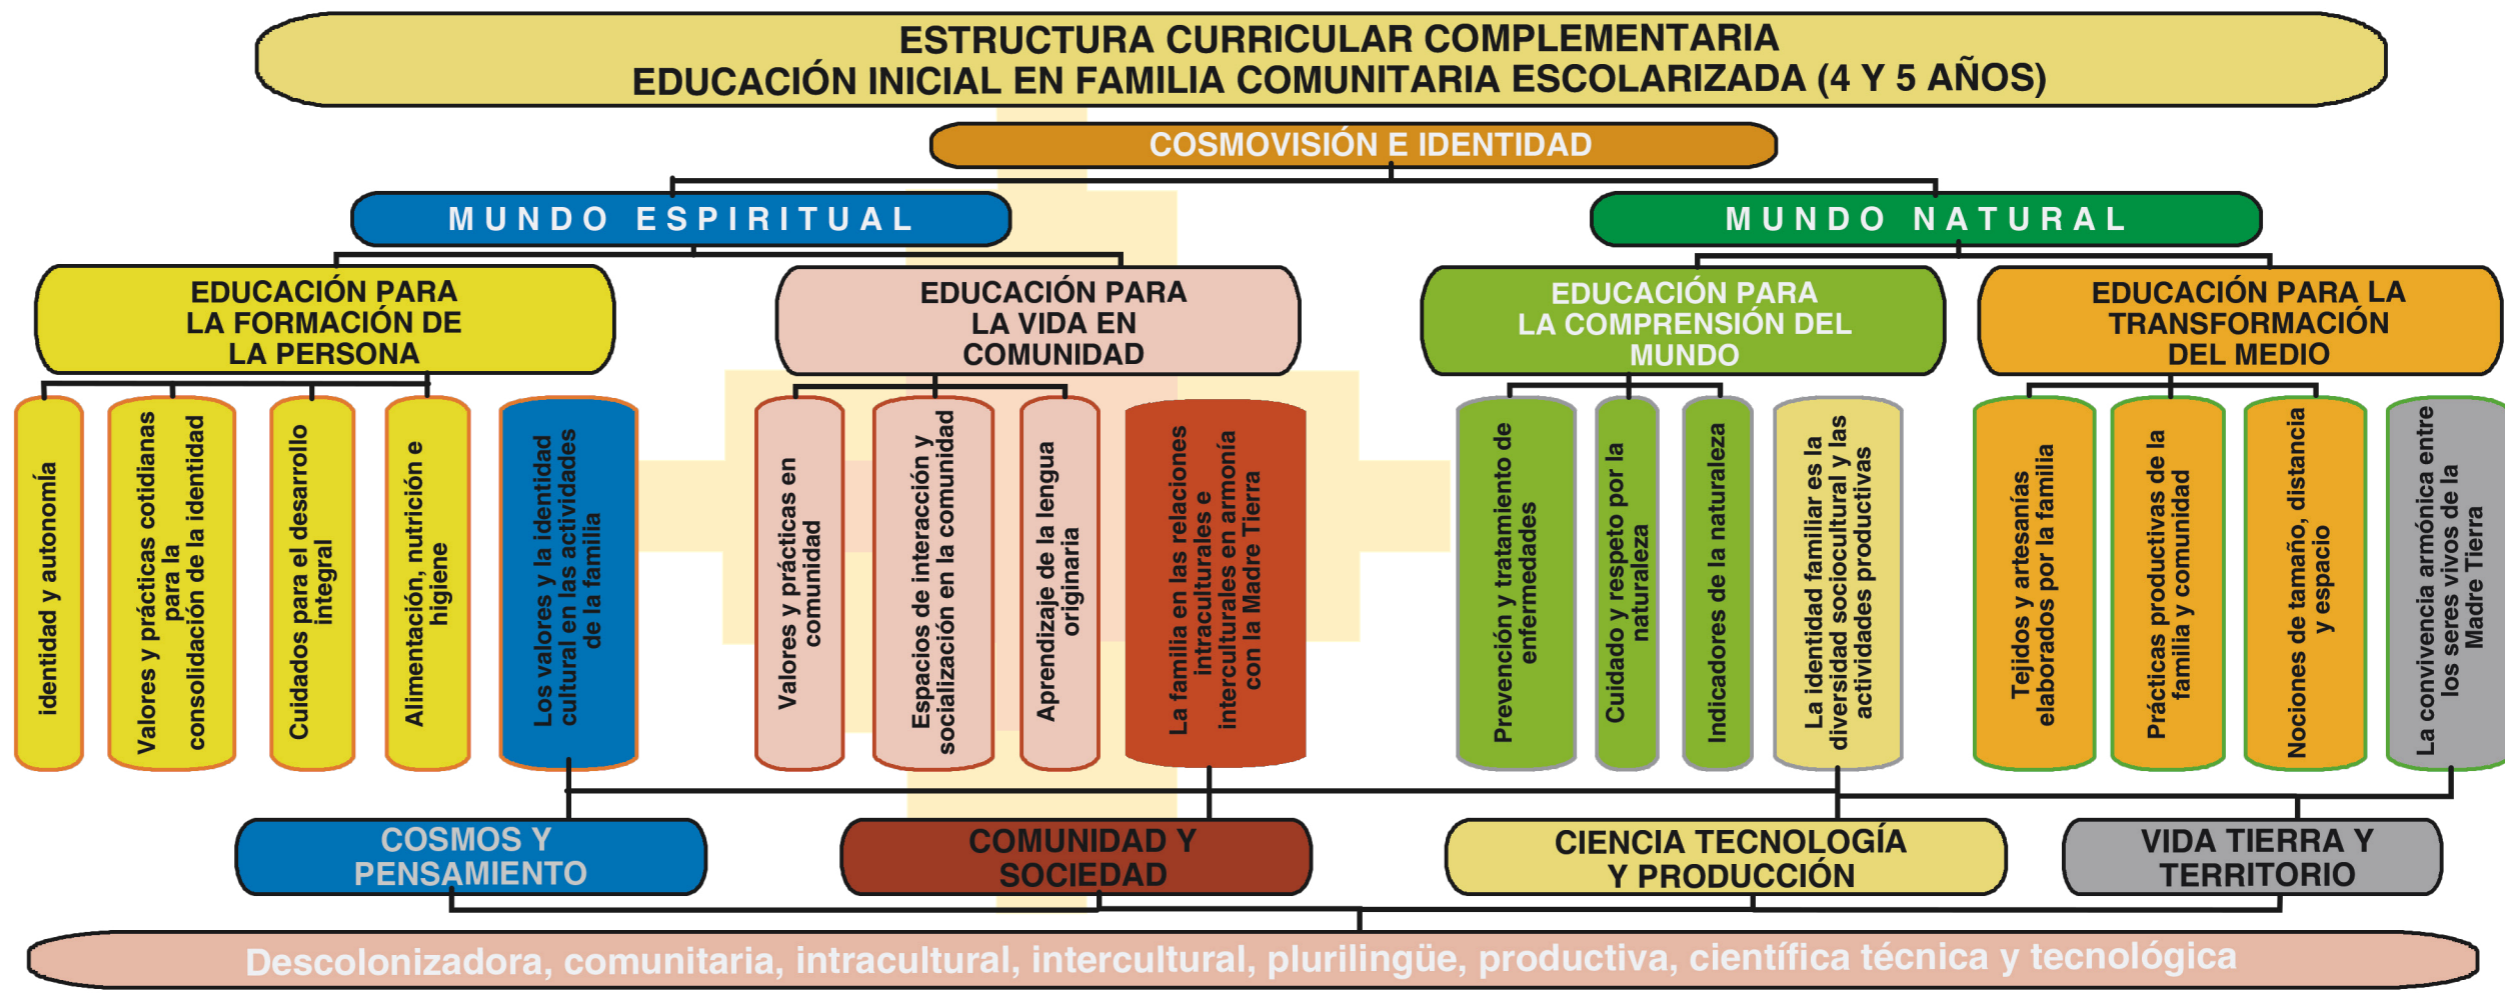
ESTRUCTURA CURRICULAR COMPLEMENTARIA
EDUCACIÓN INICIAL EN FAMILIA COMUNITARIA ESCOLARIZADA (4 Y 5 AÑOS)

COSMOVISIÓN E IDENTIDAD

MUNDO ESPIRITUAL

MUNDO NATURAL

EDUCACIÓN PARA LA FORMACIÓN DE LA PERSONA

EDUCACIÓN PARA LA VIDA EN COMUNIDAD

EDUCACIÓN PARA LA COMPRENSIÓN DEL MUNDO

EDUCACIÓN PARA LA TRANSFORMACIÓN DEL MEDIO

identidad y autonomía

Valores y prácticas cotidianas para la consolidación de la identidad

Cuidados para el desarrollo integral

Alimentación, nutrición e higiene

Los valores y la identidad cultural en las actividades de la familia

Valores y prácticas en comunidad

Espacios de interacción y socialización en la comunidad

Aprendizaje de la lengua originaria

La familia en las relaciones intraculturales e interculturales en armonía con la Madre Tierra

Prevención y tratamiento de enfermedades

Cuidado y respeto por la naturaleza

Indicadores de la naturaleza

La identidad familiar es la diversidad sociocultural y las actividades productivas

Tejidos y artesanías elaborados por la familia

Prácticas productivas de la familia y comunidad

Nociones de tamaño, distancia y espacio

La convivencia armónica entre los seres vivos de la Madre Tierra

COSMOS Y PENSAMIENTO

COMUNIDAD Y SOCIEDAD

CIENCIA TECNOLOGÍA Y PRODUCCIÓN

VIDA TIERRA Y TERRITORIO

Descolonizadora, comunitaria, intracultural, intercultural, plurilingüe, productiva, científica técnica y tecnológica